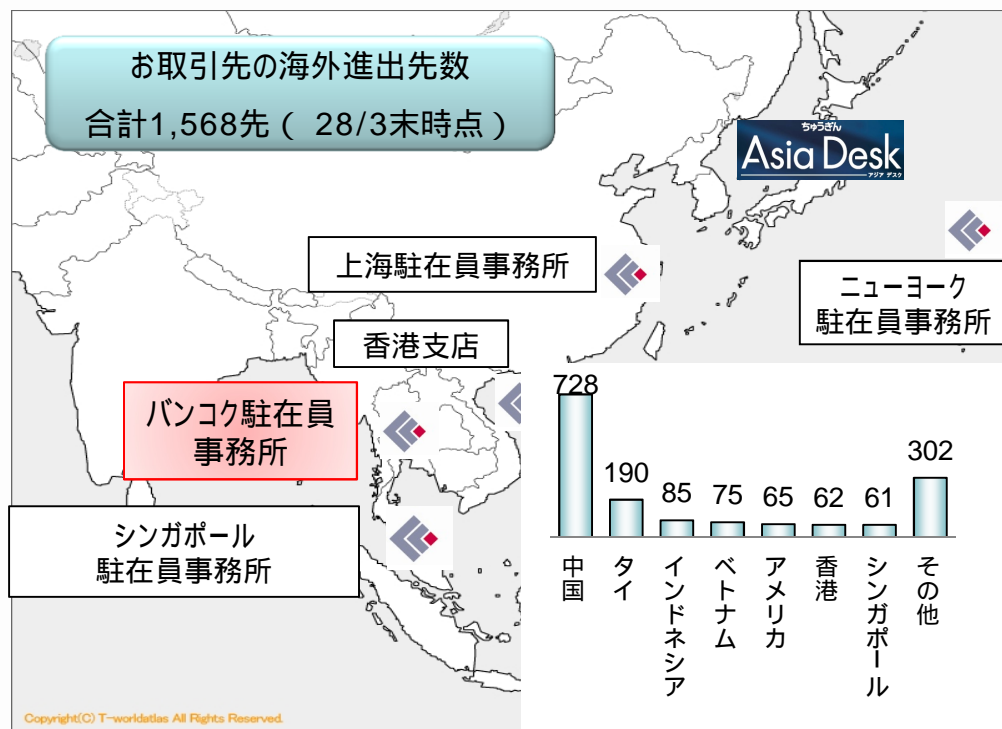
お取引先の海外進出先数
合計1,568先（ 28/3末時点）

ちゅうぎん
Asia Desk
アジア デスク

上海駐在員事務所

ニューヨーク
駐在員事務所

香港支店

バンコク駐在員
事務所

シンガポール
駐在員事務所

| 728 | 190 | 85 | 75 | 65 | 62 | 61 | 302 |
|---|---|---|---|---|---|---|---|
| 中国 | タイ | インドネシア | ベトナム | アメリカ | 香港 | シンガポール | その他 |

Copyright(C) T-worldatlas All Rights Reserved.